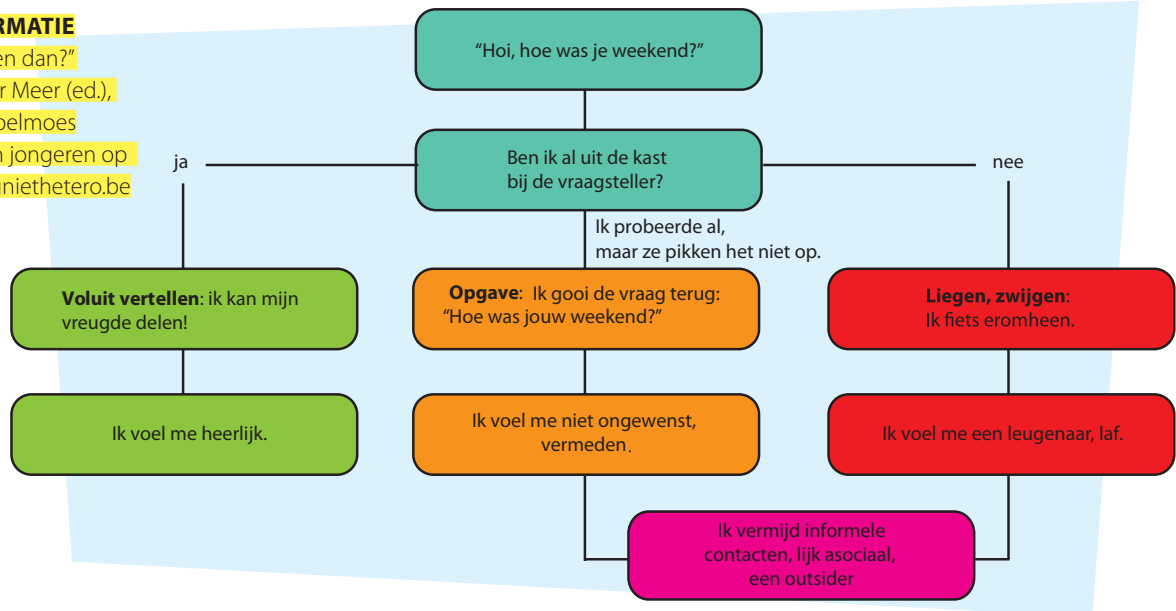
RMATIE
en dan?"
r Meer (ed.),
belmoes
n jongeren op
niethetero.be

"Hoi, hoe was je weekend?"

Ben ik al uit de kast bij de vraagsteller?

ja

nee

Ik probeerde al, maar ze pikken het niet op.

**Voluit vertellen**: ik kan mijn vreugde delen!

**Opgave**: Ik gooi de vraag terug: "Hoe was jouw weekend?"

**Liegen, zwijgen**: Ik fiets eromheen.

Ik voel me heerlijk.

Ik voel me niet ongewenst, vermeden.

Ik voel me een leugenaar, laf.

Ik vermijd informele contacten, lijk asociaal, een outsider